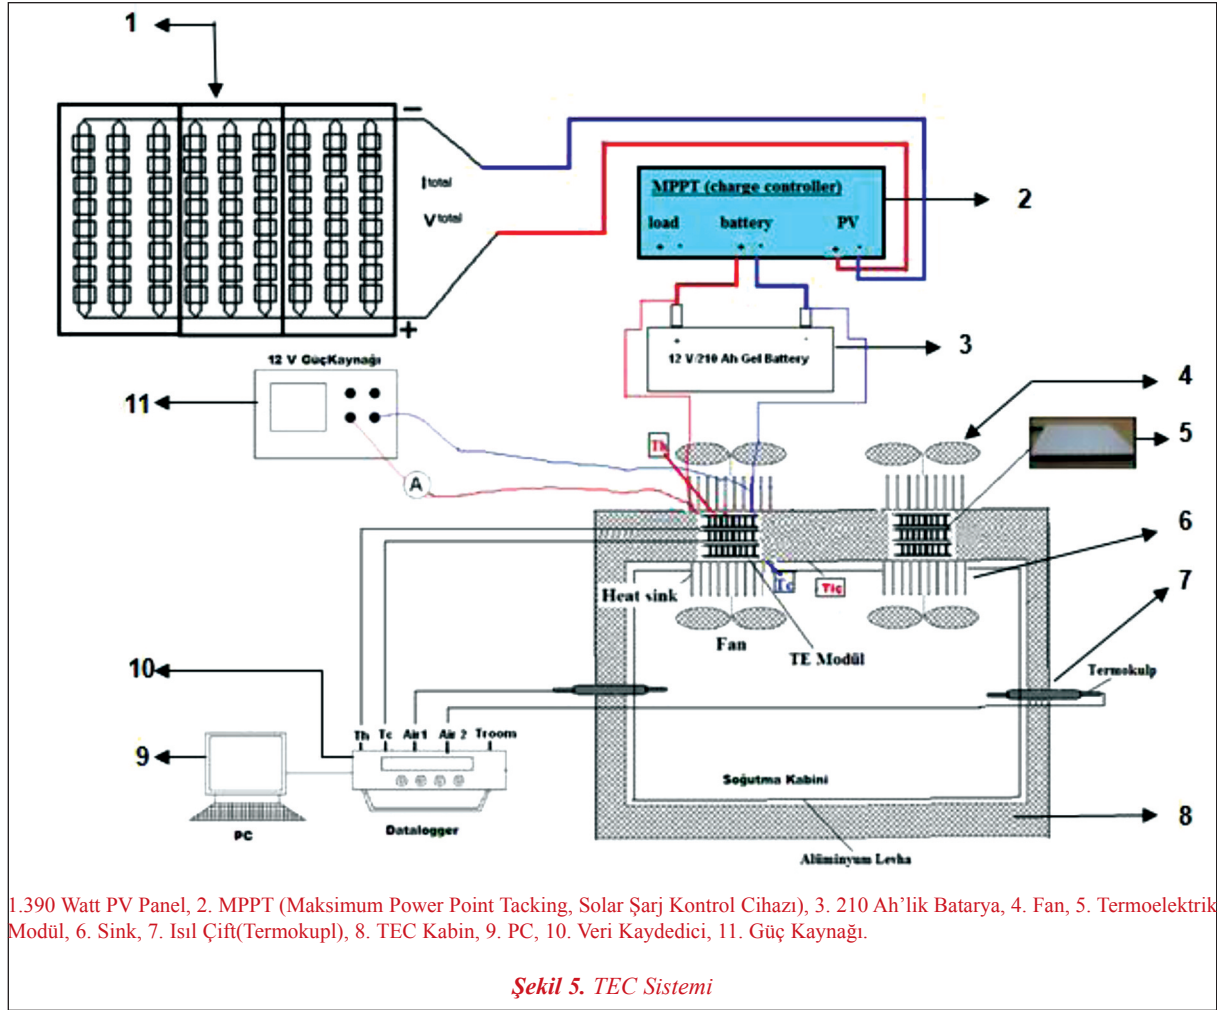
1

$-$

$I_{total}$

$V_{total}$

$+$

MPPT (charge controller)

load battery PV

2

12 V/210 Ah Gel Battery

3

12 V GüçKaynağı

11

A

4

5

Th

6

Tc

Tiç

Heat sink

Fan

TE Modül

7

Termokulp

10

9

Th Tc Air1 Air 2 Troom

PC

Datalogger

Soğutma Kabini

8

Alüminyum Levha

1.390 Watt PV Panel, 2. MPPT (Maksimum Power Point Tacking, Solar Şarj Kontrol Cihazı), 3. 210 Ah'lik Batarya, 4. Fan, 5. Termoelektrik Modül, 6. Sink, 7. Isıl Çift(Termokupl), 8. TEC Kabin, 9. PC, 10. Veri Kaydedici, 11. Güç Kaynağı.

Şekil 5. TEC Sistemi